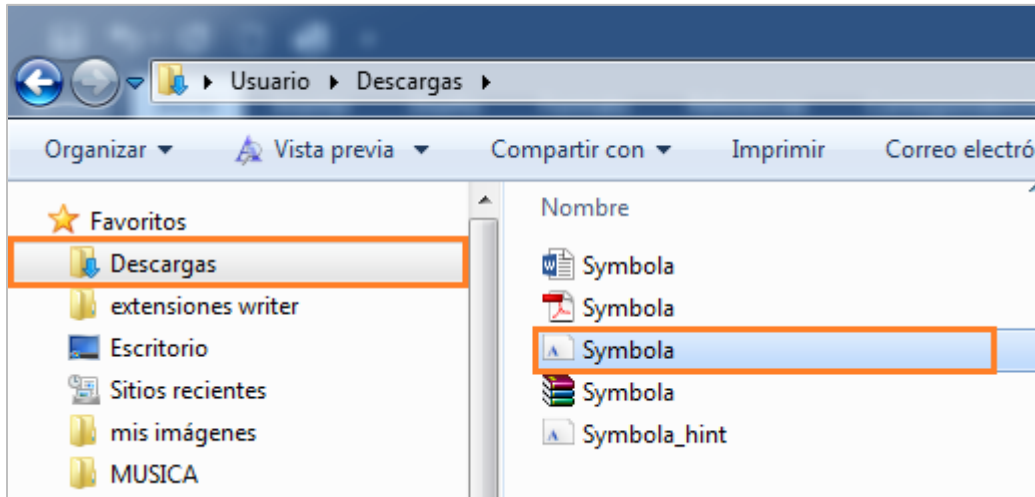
▸ Usuario ▸ Descargas ▸

Organizar ▾ Vista previa ▾ Compartir con ▾ Imprimir Correo electró

Favoritos
Descargas
extensiones writer
Escritorio
Sitios recientes
mis imágenes
MUSICA

Nombre
Symbola
Symbola
Symbola
Symbola
Symbola_hint